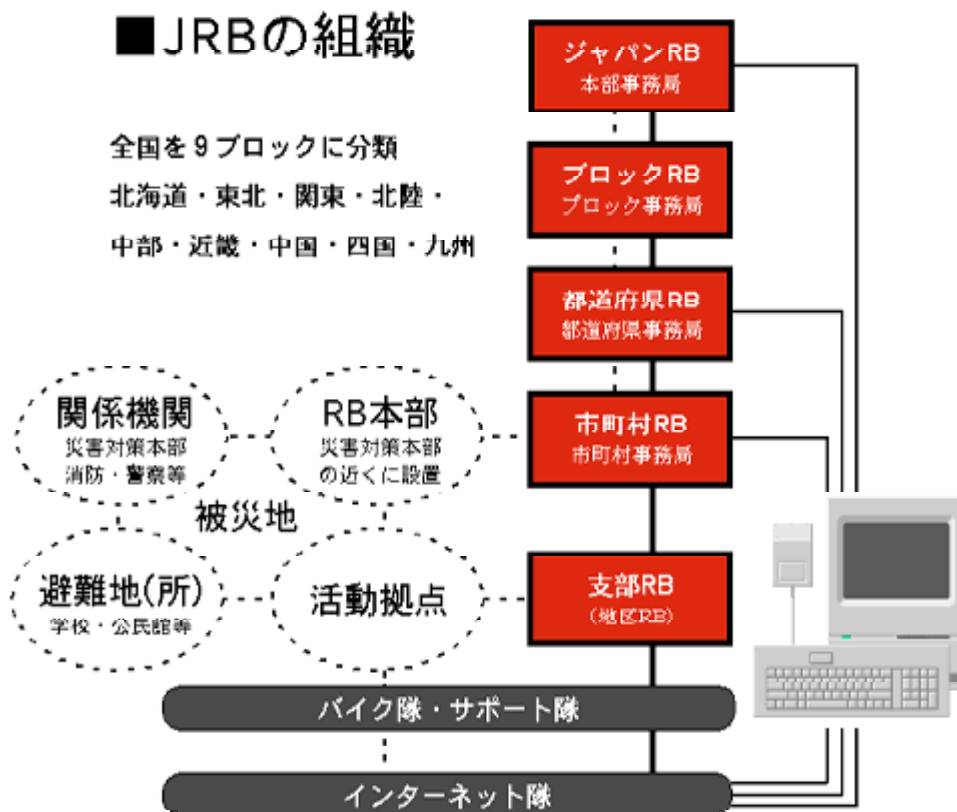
■JRBの組織

全国を９ブロックに分類
北海道・東北・関東・北陸・
中部・近畿・中国・四国・九州

ジャパンRB
本部事務局

ブロックRB
ブロック事務局

都道府県RB
都道府県事務局

市町村RB
市町村事務局

関係機関
災害対策本部
消防・警察等

RB本部
災害対策本部
の近くに設置

被災地

避難地(所)
学校・公民館等

活動拠点

支部RB
(地区RB)

バイク隊・サポート隊

インターネット隊